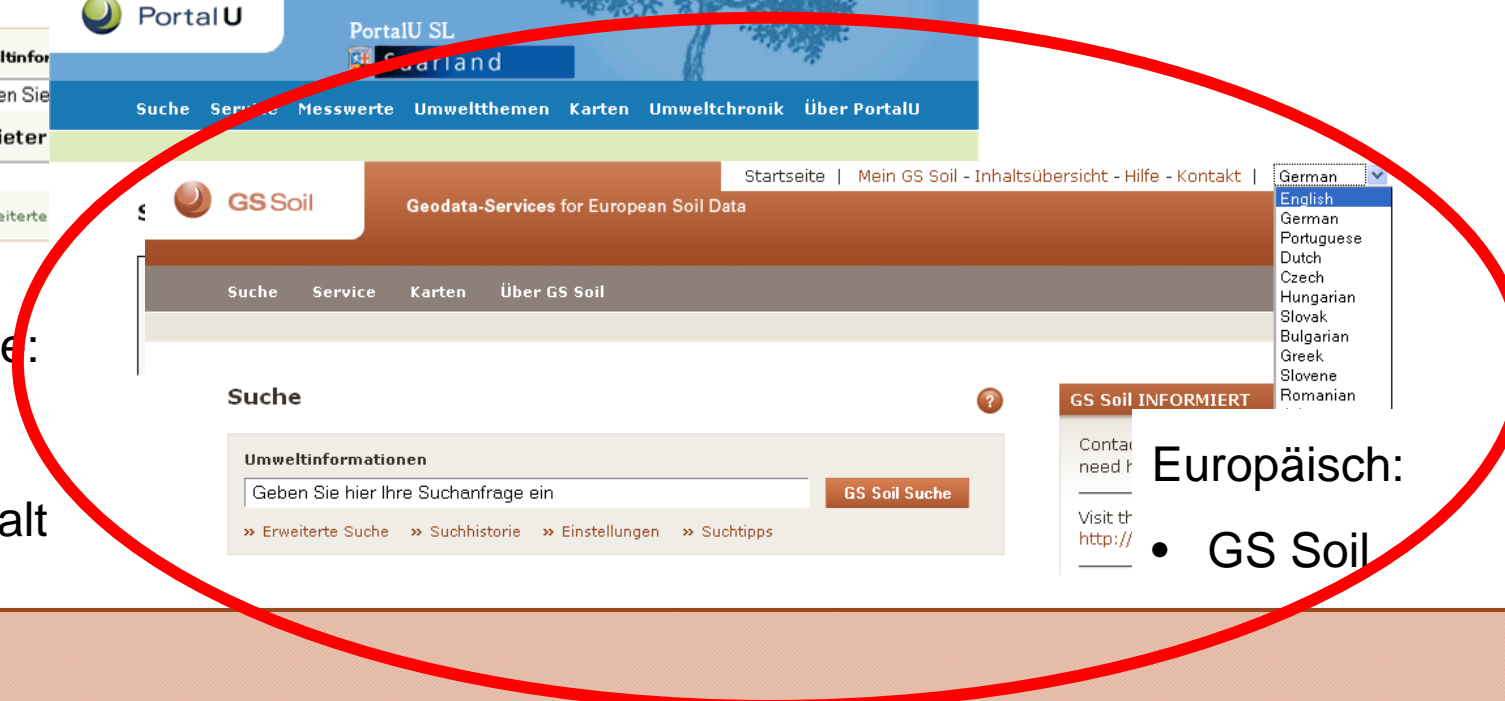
PortalU

PortalU SL
Saarland

ltinfor
en Sie
ieter

Suche Service Messwerte Umweltthemen Karten Umweltchronik Über PortalU

eiterte

S

e:

alt

Startseite | Mein GS Soil - Inhaltsübersicht - Hilfe - Kontakt | German

English
German
Portuguese
Dutch
Czech
Hungarian
Slovak
Bulgarian
Greek
Slovene
Romanian

GS Soil

Geodata-Services for European Soil Data

Suche Service Karten Über GS Soil

Suche

Umweltinformationen

Geben Sie hier Ihre Suchanfrage ein

GS Soil Suche

» Erweiterte Suche » Suchhistorie » Einstellungen » Suchtipps

GS Soil INFORMIERT

Contac
need h

Visit th
http://

Europäisch:

• GS Soil